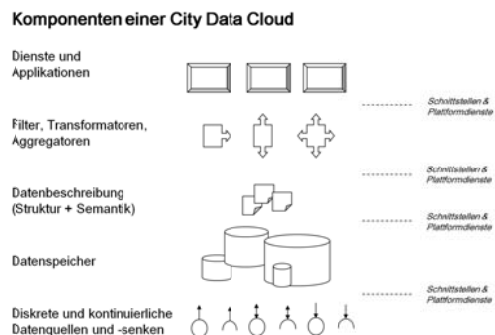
Komponenten einer City Data Cloud

Dienste und Applikationen

Schnittstellen & Plattformdienste

Filter, Transformatoren, Aggregatoren

Schnittstellen & Plattformdienste

Datenbeschreibung (Struktur + Semantik)

Schnittstellen & Plattformdienste

Datenspeicher

Schnittstellen & Plattformdienste

Diskrete und kontinuierliche Datenquellen und -senken